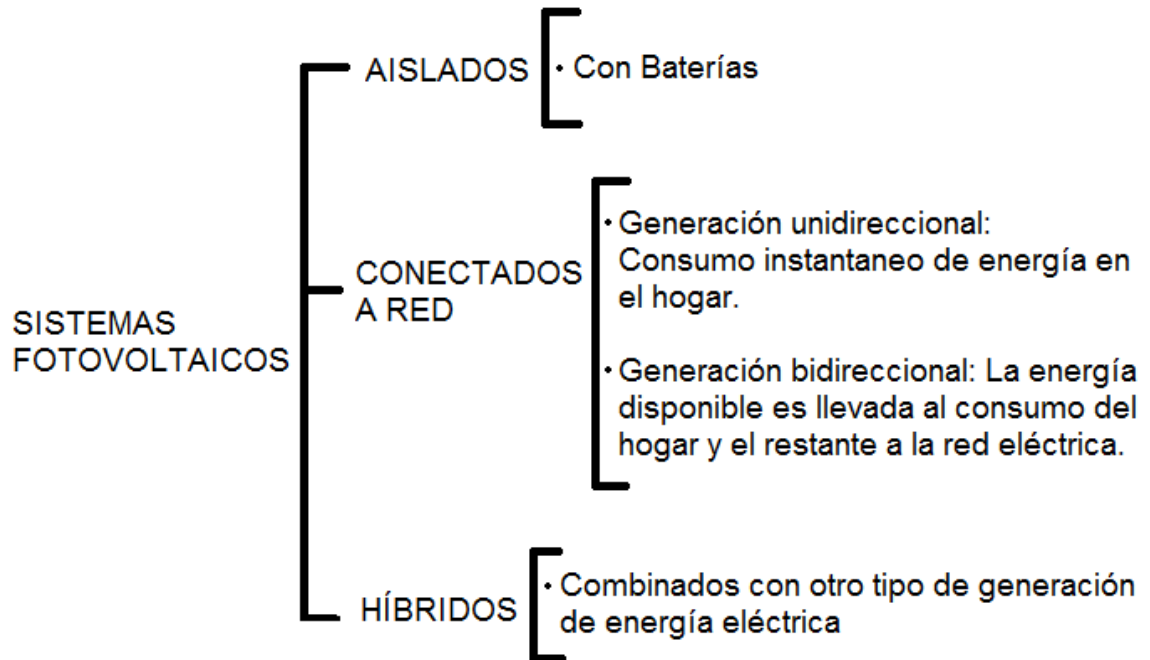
SISTEMAS FOTOVOLTAICOS

AISLADOS

• Con Baterías

CONECTADOS A RED

• Generación unidireccional: Consumo instantaneo de energía en el hogar.

• Generación bidireccional: La energía disponible es llevada al consumo del hogar y el restante a la red eléctrica.

HÍBRIDOS

• Combinados con otro tipo de generación de energía eléctrica